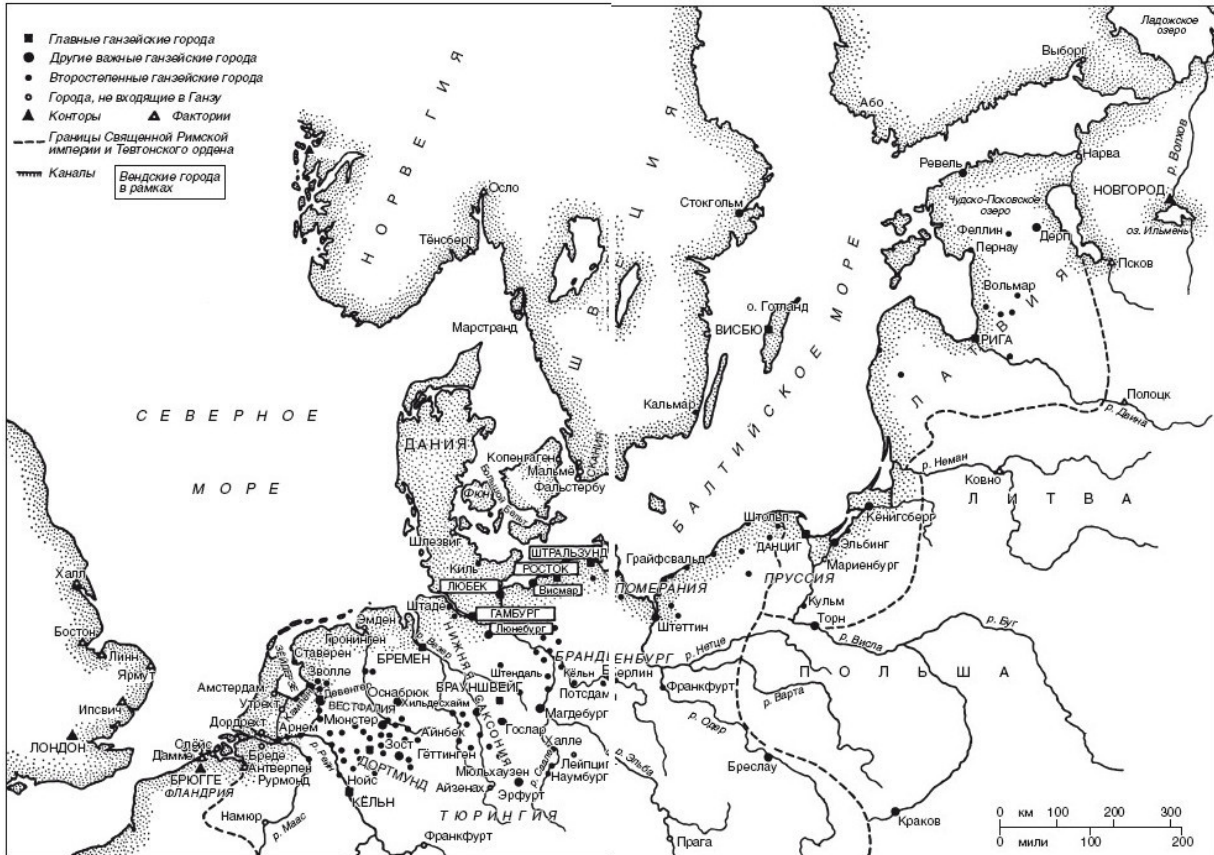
■ Главные ганзейские города
● Другие важные ганзейские города
• Второстепенные ганзейские города
○ Города, не входящие в Ганзу
▲ Конторы
△ Фактории
Границы Священной Римской империи и Тевтонского ордена
Каналы
Вендские города в рамках

НОРВЕГИЯ
Осло
Тёнсберг
Марстранд
ШВЕЦИЯ
Стокгольм
Кальмар
о. Готланд
ВИСБЮ
СЕВЕРНОЕ МОРЕ
ДАНИЯ
Копенгаген
Мальмё
Фальстербу
Фюн
Большой Бельт
Эресунн
Шлезвиг
Киль
ШТРАЛЬЗУНД
РОСТОК
Висмар
ЛЮБЕК
Штаде
ГАМБУРГ
Люнебург
Эмден
Гронинген
Ставерен
Зволле
Девентер
БРЕМЕН
Оснабрюк
Хильдесхайм
БРАУНШВЕЙГ
Амстердам
Утрехт
Дордрехт
Арнем
ВЕСТФАЛИЯ
Мюнстер
Алнбек
Зост
Гёттинген
Гослар
Магдебург
Штендаль
Кёльн
Потсдам
БРАНДЕНБУРГ
Берлин
НИЖНЯЯ САКСОНИЯ
Халле
Лейпциг
Наумбург
Мюльхаузен
Айзенах
Эрфурт
ТЮРИНГИЯ
Франкфурт
ДОРТМУНД
Нойс
КЁЛЬН
Бреде
Антверпен
Рурмонд
Намюр
р. Маас
р. Рейн
Зейдер-Зе
р. Везер
р. Эльба
р. Заале
Халл
Бостон
Линн
Ярмут
Ипсвич
ЛОНДОН
Слёйс
Дамме
БРЮГГЕ
ФЛАНДРИЯ
Ладожское озеро
Выборг
Або
Ревель
Нарва
р. Волхов
НОВГОРОД
Чудско-Псковское озеро
Феллин
Дерпт
Пернау
оз. Ильмень
Псков
Вольмар
РИГА
ЛАТВИЯ
БАЛТИЙСКОЕ МОРЕ
Полоцк
р. Двина
р. Неман
Ковно
ЛИТВА
Кёнигсберг
Штольп
ДАНЦИГ
Эльбинг
Мариенбург
Грайфсвальд
ПОМЕРАНИЯ
ПРУССИЯ
Кульм
Торн
Штеттин
р. Нетце
р. Висла
р. Буг
ПОЛЬША
Франкфурт
р. Варта
р. Одер
Бреслау
Краков
Прага
0 км 100 200 300
0 мили 100 200